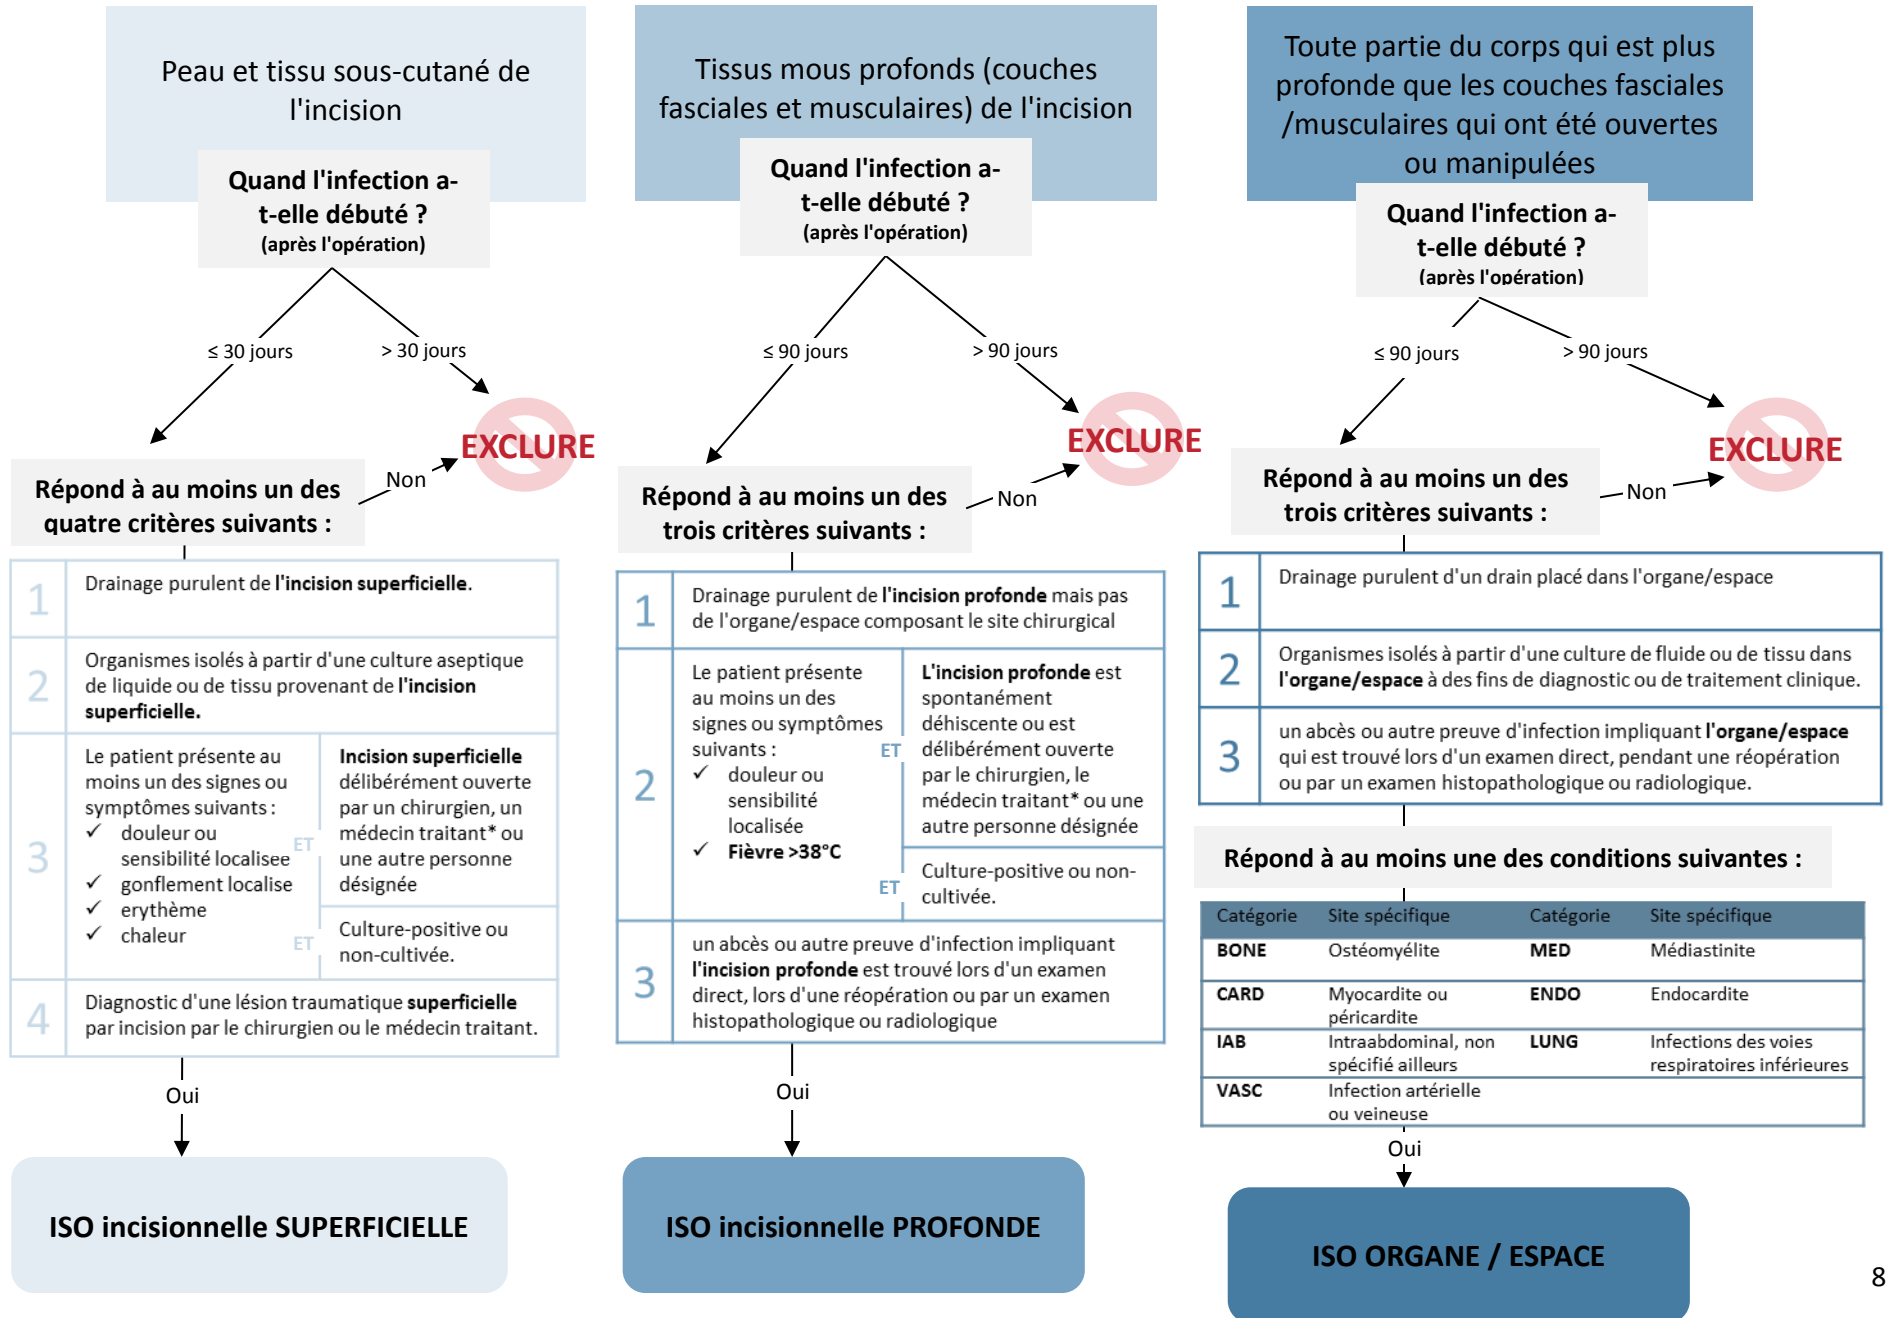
Peau et tissu sous-cutané de l'incision

Quand l'infection a-t-elle débuté ?
(après l'opération)

≤ 30 jours
> 30 jours

EXCLURE

Non

Répond à au moins un des quatre critères suivants :

| 1 | Drainage purulent de **l'incision superficielle**. | |
|---|---|---|
| 2 | Organismes isolés à partir d'une culture aseptique de liquide ou de tissu provenant de **l'incision superficielle.** | |
| 3 | Le patient présente au moins un des signes ou symptômes suivants : ✓ douleur ou sensibilité localisee ✓ gonflement localise ✓ erythème ✓ chaleur | ET **Incision superficielle** délibérément ouverte par un chirurgien, un médecin traitant* ou une autre personne désignée ET Culture-positive ou non-cultivée. |
| 4 | Diagnostic d'une lésion traumatique **superficielle** par incision par le chirurgien ou le médecin traitant. | |

Oui

ISO incisionnelle SUPERFICIELLE

Tissus mous profonds (couches fasciales et musculaires) de l'incision

Quand l'infection a-t-elle débuté ?
(après l'opération)

≤ 90 jours
> 90 jours

EXCLURE

Non

Répond à au moins un des trois critères suivants :

| 1 | Drainage purulent de **l'incision profonde** mais pas de l'organe/espace composant le site chirurgical | |
|---|---|---|
| 2 | Le patient présente au moins un des signes ou symptômes suivants : ✓ douleur ou sensibilité localisée ✓ **Fièvre >38°C** | ET **L'incision profonde** est spontanément déhiscente ou est délibérément ouverte par le chirurgien, le médecin traitant* ou une autre personne désignée ET Culture-positive ou non-cultivée. |
| 3 | un abcès ou autre preuve d'infection impliquant **l'incision profonde** est trouvé lors d'un examen direct, lors d'une réopération ou par un examen histopathologique ou radiologique | |

Oui

ISO incisionnelle PROFONDE

Toute partie du corps qui est plus profonde que les couches fasciales /musculaires qui ont été ouvertes ou manipulées

Quand l'infection a-t-elle débuté ?
(après l'opération)

≤ 90 jours
> 90 jours

EXCLURE

Non

Répond à au moins un des trois critères suivants :

| 1 | Drainage purulent d'un drain placé dans l'organe/espace |
|---|---|
| 2 | Organismes isolés à partir d'une culture de fluide ou de tissu dans **l'organe/espace** à des fins de diagnostic ou de traitement clinique. |
| 3 | un abcès ou autre preuve d'infection impliquant **l'organe/espace** qui est trouvé lors d'un examen direct, pendant une réopération ou par un examen histopathologique ou radiologique. |

Répond à au moins une des conditions suivantes :

| Catégorie | Site spécifique | Catégorie | Site spécifique |
|---|---|---|---|
| **BONE** | Ostéomyélite | **MED** | Médiastinite |
| **CARD** | Myocardite ou péricardite | **ENDO** | Endocardite |
| **IAB** | Intraabdominal, non spécifié ailleurs | **LUNG** | Infections des voies respiratoires inférieures |
| **VASC** | Infection artérielle ou veineuse | | |

Oui

ISO ORGANE / ESPACE

8